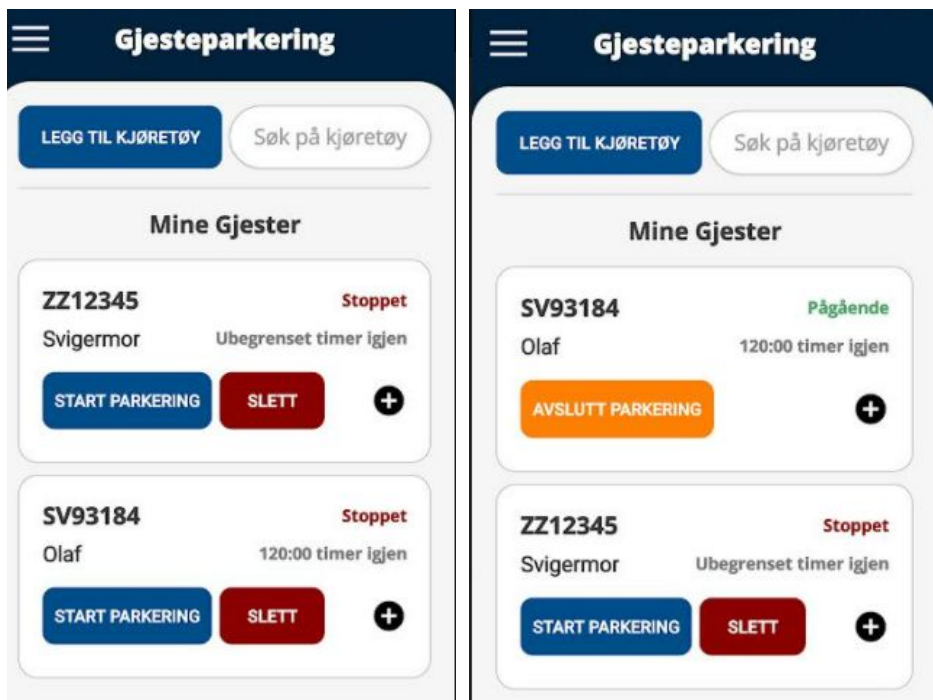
Gjesteparkering

LEGG TIL KJØRETØY

Søk på kjøretøy

Mine Gjester

ZZ12345
Stoppet
Svigermor
Ubegrenset timer igjen
START PARKERING
SLETT

SV93184
Stoppet
Olaf
120:00 timer igjen
START PARKERING
SLETT

Gjesteparkering

LEGG TIL KJØRETØY

Søk på kjøretøy

Mine Gjester

SV93184
Pågående
Olaf
120:00 timer igjen
AVSLUTT PARKERING

ZZ12345
Stoppet
Svigermor
Ubegrenset timer igjen
START PARKERING
SLETT